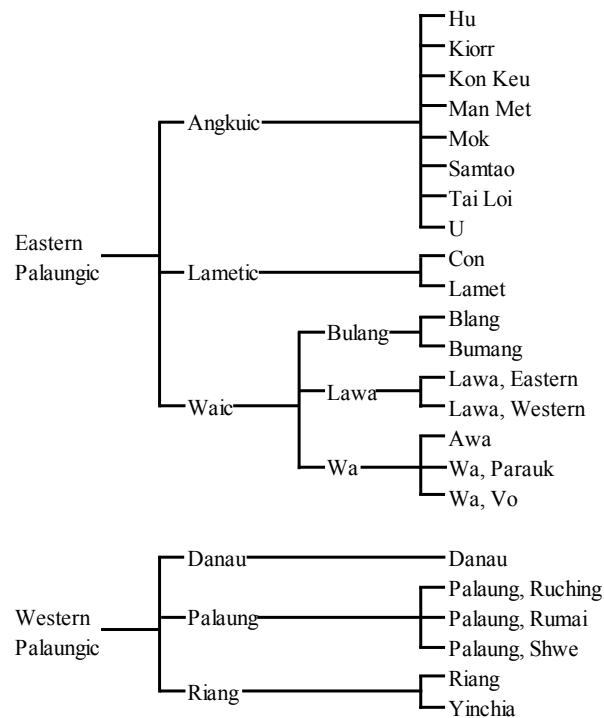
Eastern Palaungic

Angkuic
Hu
Kiorr
Kon Keu
Man Met
Mok
Samtao
Tai Loi
U

Lametic
Con
Lamet

Waic
Bulang
Blang
Bumang
Lawa
Lawa, Eastern
Lawa, Western
Wa
Awa
Wa, Parauk
Wa, Vo

Western Palaungic

Danau
Danau

Palaung
Palaung, Ruching
Palaung, Rumai
Palaung, Shwe

Riang
Riang
Yinchia